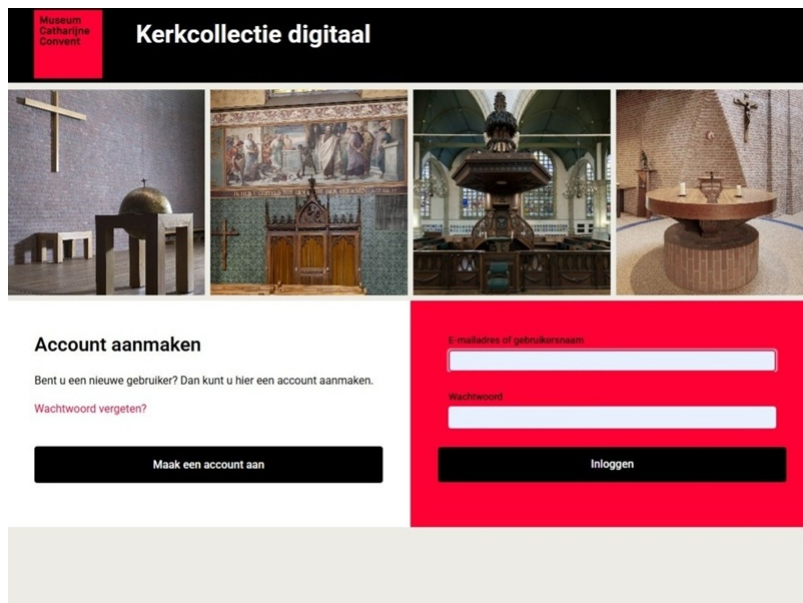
Museum Catharijne Convent

Kerkcollectie digitaal

Account aanmaken

Bent u een nieuwe gebruiker? Dan kunt u hier een account aanmaken.

Wachtwoord vergeten?

Maak een account aan

E-mailadres of gebruikersnaam

Wachtwoord

Inloggen